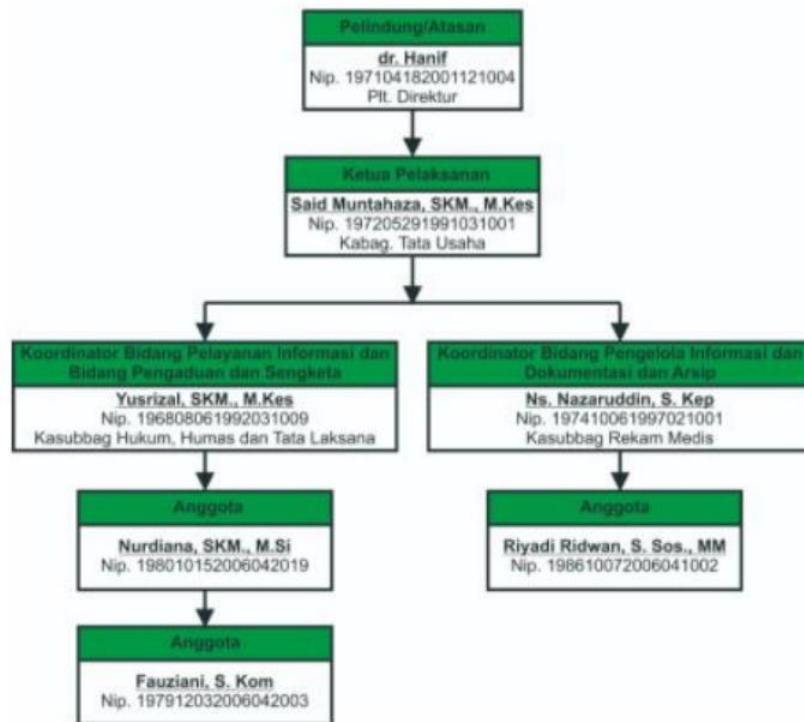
Pelindung/Atasan
dr. Hanif
Nip. 197104182001121004
Plt. Direktur

Ketua Pelaksanan
Said Muntahaza, SKM., M.Kes
Nip. 197205291991031001
Kabag. Tata Usaha

Koordinator Bidang Pelayanan Informasi dan Bidang Pengaduan dan Sengketa
Yusrizal, SKM., M.Kes
Nip. 196808061992031009
Kasubbag Hukum, Humas dan Tata Laksana

Anggota
Nurdiana, SKM., M.Si
Nip. 198010152006042019

Anggota
Fauziani, S. Kom
Nip. 197912032006042003

Koordinator Bidang Pengelola Informasi dan Dokumentasi dan Arsip
Ns. Nazaruddin, S. Kep
Nip. 197410061997021001
Kasubbag Rekam Medis

Anggota
Riyadi Ridwan, S. Sos., MM
Nip. 198610072006041002